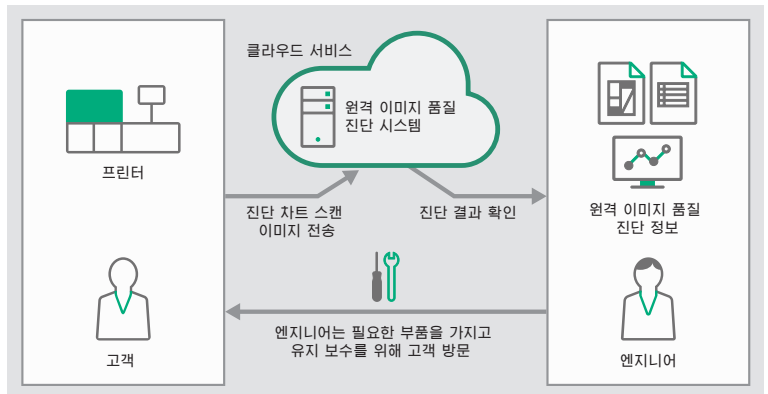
클라우드 서비스

원격 이미지 품질 진단 시스템

프린터

진단 차트 스캔 이미지 전송

진단 결과 확인

원격 이미지 품질 진단 정보

고객

엔지니어는 필요한 부품을 가지고 유지 보수를 위해 고객 방문

엔지니어